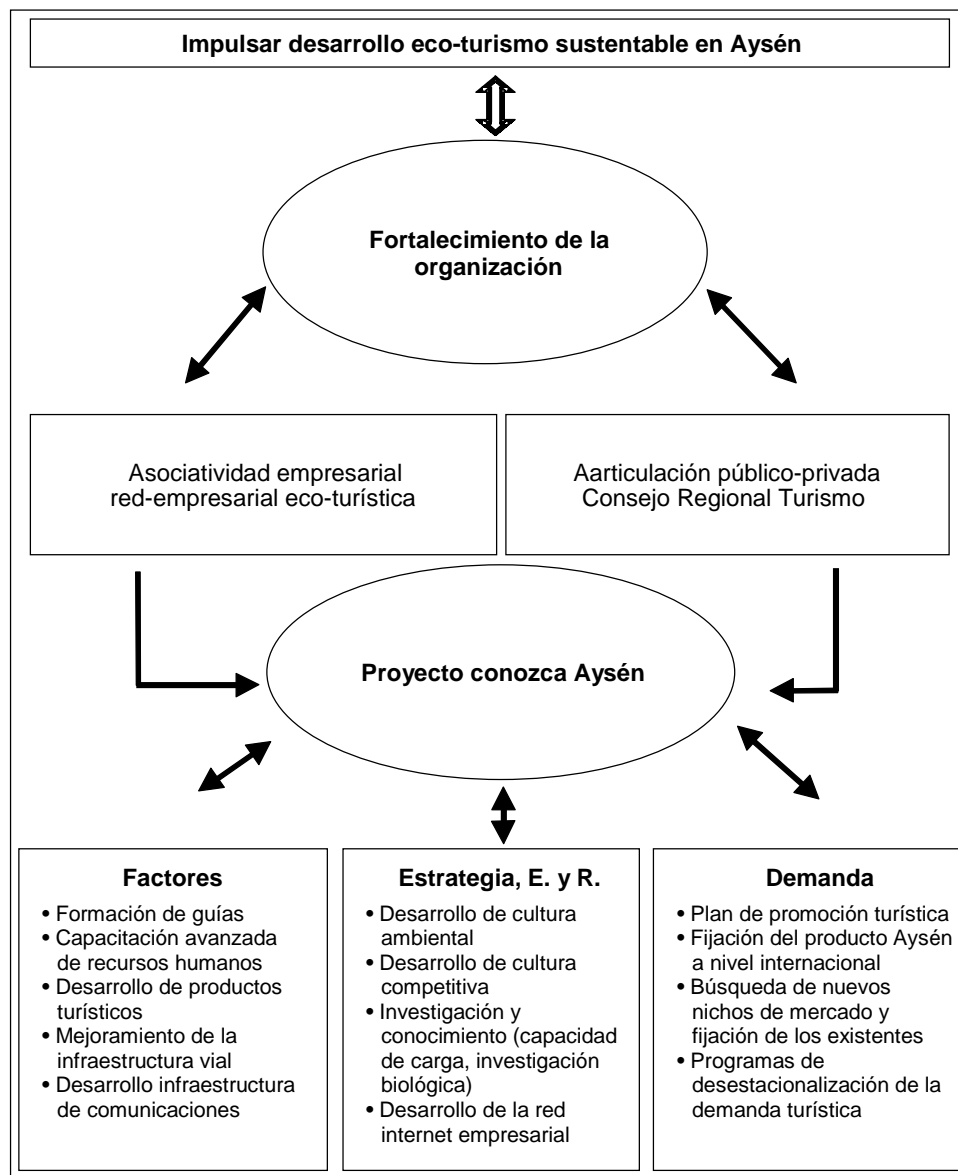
Impulsar desarrollo eco-turismo sustentable en Aysén

Fortalecimiento de la organización

Asociatividad empresarial
red-empresarial eco-turística

Aarticulación público-privada
Consejo Regional Turismo

Proyecto conozca Aysén

Factores
• Formación de guías
• Capacitación avanzada de recursos humanos
• Desarrollo de productos turísticos
• Mejoramiento de la infraestructura vial
• Desarrollo infraestructura de comunicaciones

Estrategia, E. y R.
• Desarrollo de cultura ambiental
• Desarrollo de cultura competitiva
• Investigación y conocimiento (capacidad de carga, investigación biológica)
• Desarrollo de la red internet empresarial

Demanda
• Plan de promoción turística
• Fijación del producto Aysén a nivel internacional
• Búsqueda de nuevos nichos de mercado y fijación de los existentes
• Programas de desestacionalización de la demanda turística